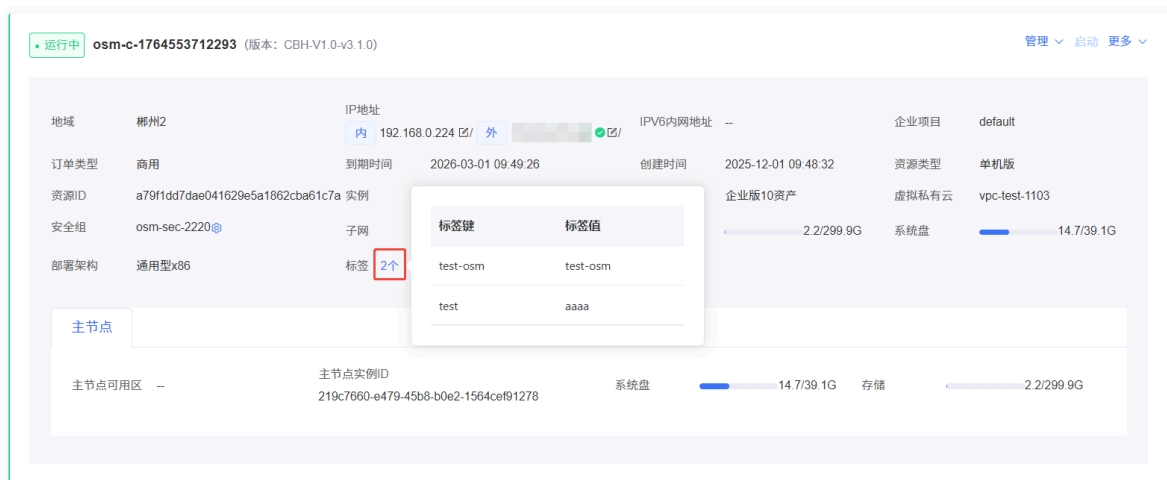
• 运行中 osm-c-1764553712293 (版本：CBH-V1.0-v3.1.0)

管理 启动 更多

地域 郴州2

IP地址
内 192.168.0.224 / 外 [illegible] /

IPV6内网地址 --

企业项目 default

订单类型 商用

到期时间 2026-03-01 09:49:26

创建时间 2025-12-01 09:48:32

资源类型 单机版

资源ID a79f1dd7dae041629e5a1862cba61c7a

实例

企业版10资产

虚拟私有云 vpc-test-1103

安全组 osm-sec-2220

子网

2.2/299.9G

系统盘 14.7/39.1G

部署架构 通用型x86

标签 2个

| 标签键 | 标签值 |
|---|---|
| test-osm | test-osm |
| test | aaaa |

主节点

主节点可用区 --

主节点实例ID
219c7660-e479-45b8-b0e2-1564cef91278

系统盘 14.7/39.1G

存储 2.2/299.9G